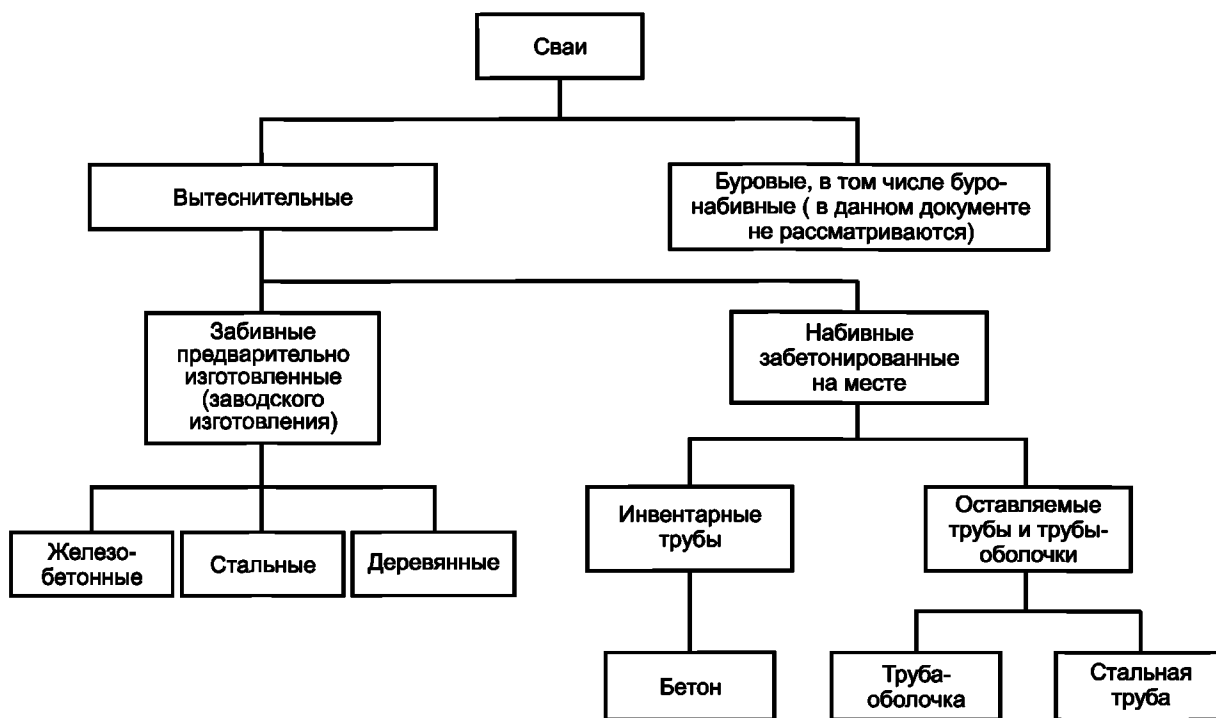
Сваи

Вытеснительные

Буровые, в том числе буронабивные ( в данном документе не рассматриваются)

Забивные предварительно изготовленные (заводского изготовления)

Набивные забетонированные на месте

Железобетонные

Стальные

Деревянные

Инвентарные трубы

Оставляемые трубы и трубы-оболочки

Бетон

Труба-оболочка

Стальная труба